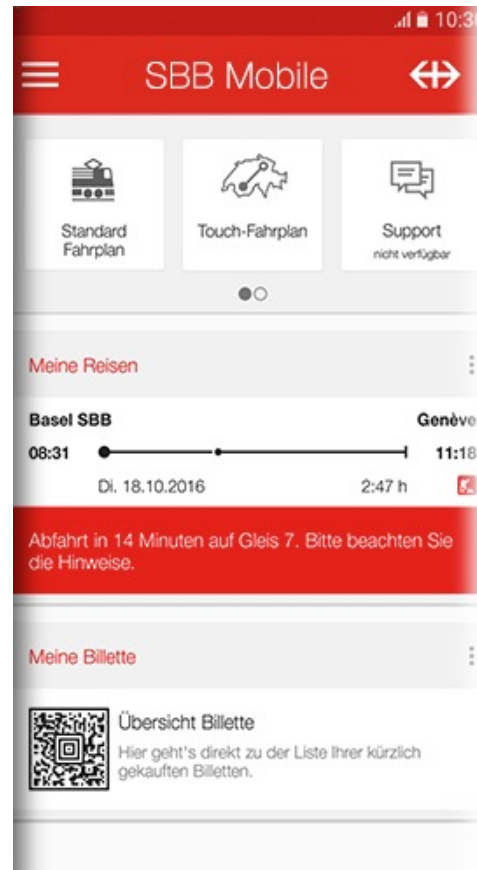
10:3

SBB Mobile

Standard Fahrplan

Touch-Fahrplan

Support
nicht verfügbar

Meine Reisen

Basel SBB
08:31

Genève
11:18

Di. 18.10.2016

2:47 h

Abfahrt in 14 Minuten auf Gleis 7. Bitte beachten Sie die Hinweise.

Meine Billette

Übersicht Billette
Hier geht's direkt zu der Liste Ihrer kürzlich gekauften Billetten.